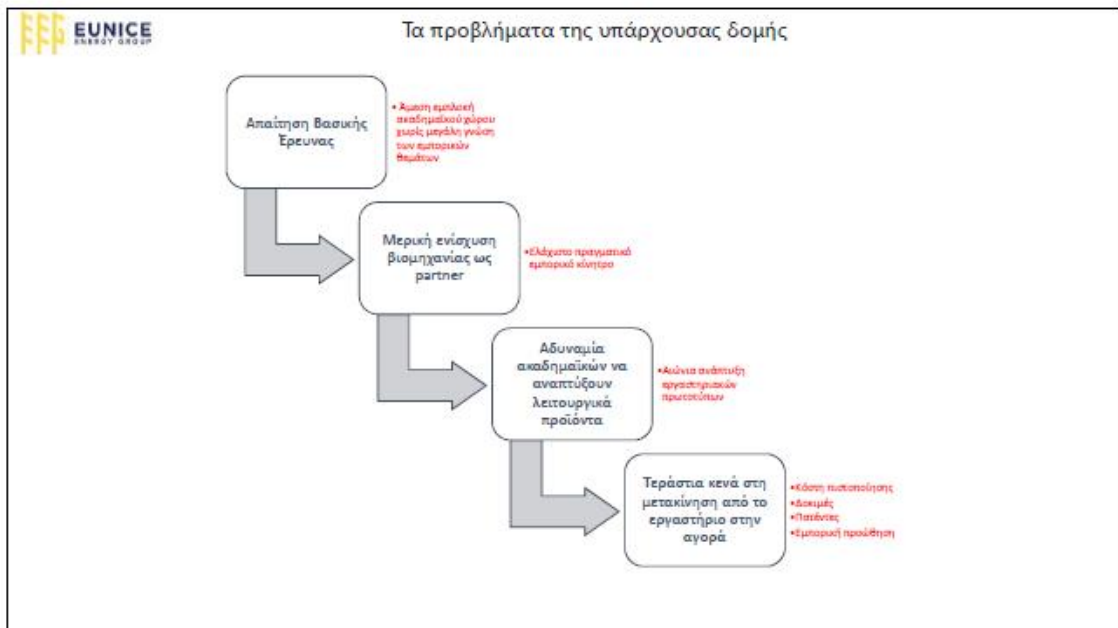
EUNICE
ENERGY GROUP

Τα προβλήματα της υπάρχουσας δομής

Απαίτηση Βασικής Έρευνας

•Άμεση εμπλοκή ακαδημαϊκού χώρου χωρίς μεγάλη γνώση των εμπορικών θεμάτων

Μερική ενίσχυση βιομηχανίας ως partner

•Ελάχιστο πραγματικό εμπορικό κίνητρο

Αδυναμία ακαδημαϊκών να αναπτύξουν λειτουργικά προϊόντα

•Αιώνια ανάπτυξη εργαστηριακών πρωτοτύπων

Τεράστια κενά στη μετακίνηση από το εργαστήριο στην αγορά

•Κόστη πιστοποίησης
•Δοκιμές
•Πατέντες
•Εμπορική προώθηση